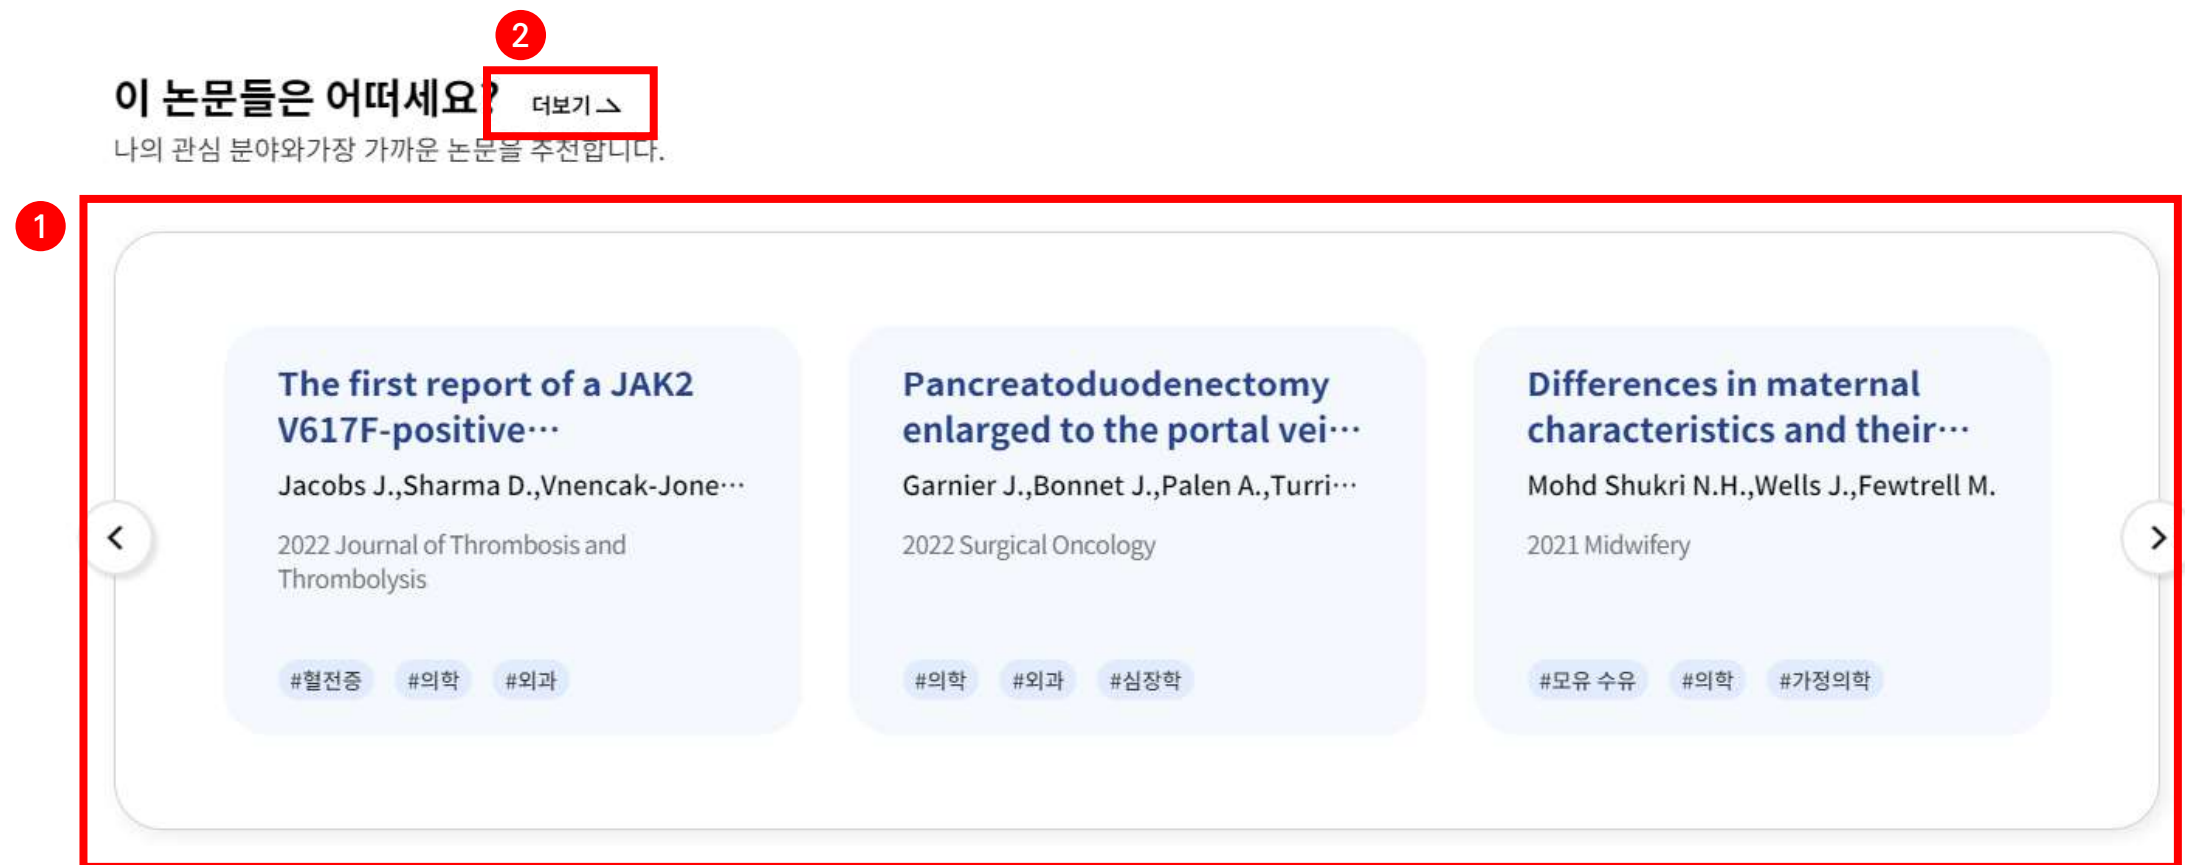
2

이 논문들은 어떠세요? 더보기 →

나의 관심 분야와가장 가까운 논문을 추천합니다.

1

The first report of a JAK2 V617F-positive…

Jacobs J.,Sharma D.,Vnencak-Jone…

2022 Journal of Thrombosis and Thrombolysis

#혈전증 #의학 #외과

Pancreatoduodenectomy enlarged to the portal vei…

Garnier J.,Bonnet J.,Palen A.,Turri…

2022 Surgical Oncology

#의학 #외과 #심장학

Differences in maternal characteristics and their…

Mohd Shukri N.H.,Wells J.,Fewtrell M.

2021 Midwifery

#모유 수유 #의학 #가정의학